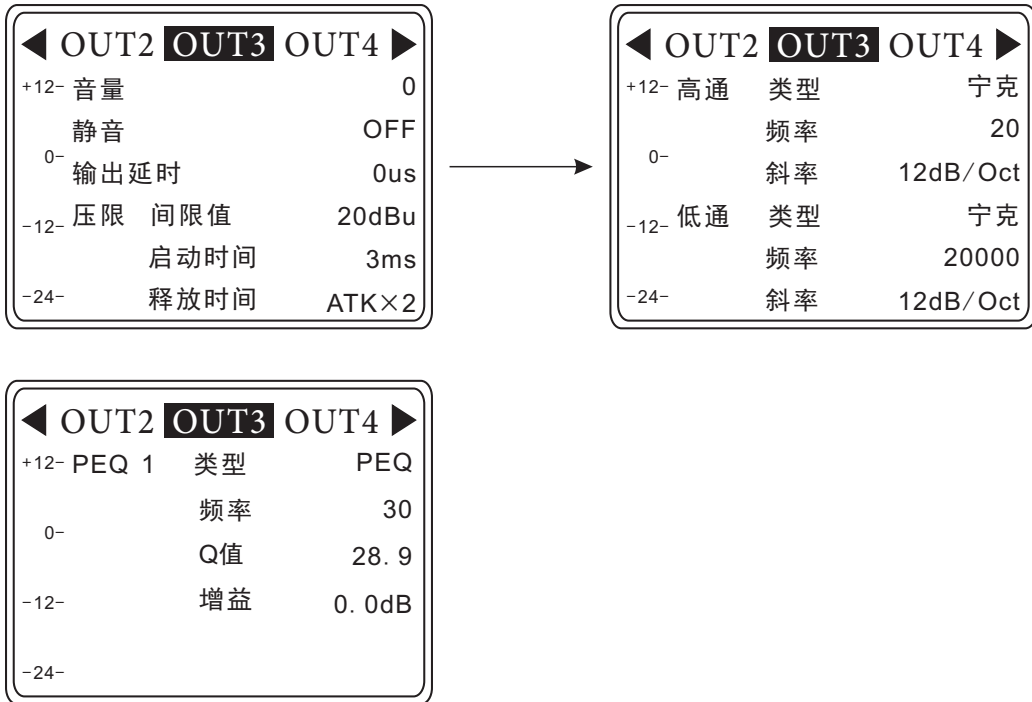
◀ OUT2 OUT3 OUT4 ▶
+12- 音量 0
静音 OFF
0- 输出延时 0us
-12- 压限 间限值 20dBu
启动时间 3ms
-24- 释放时间 ATK×2

◀ OUT2 OUT3 OUT4 ▶
+12- 高通 类型 宁克
频率 20
0- 斜率 12dB/Oct
-12- 低通 类型 宁克
频率 20000
-24- 斜率 12dB/Oct

◀ OUT2 OUT3 OUT4 ▶
+12- PEQ 1 类型 PEQ
频率 30
0- Q值 28. 9
-12- 增益 0. 0dB
-24-